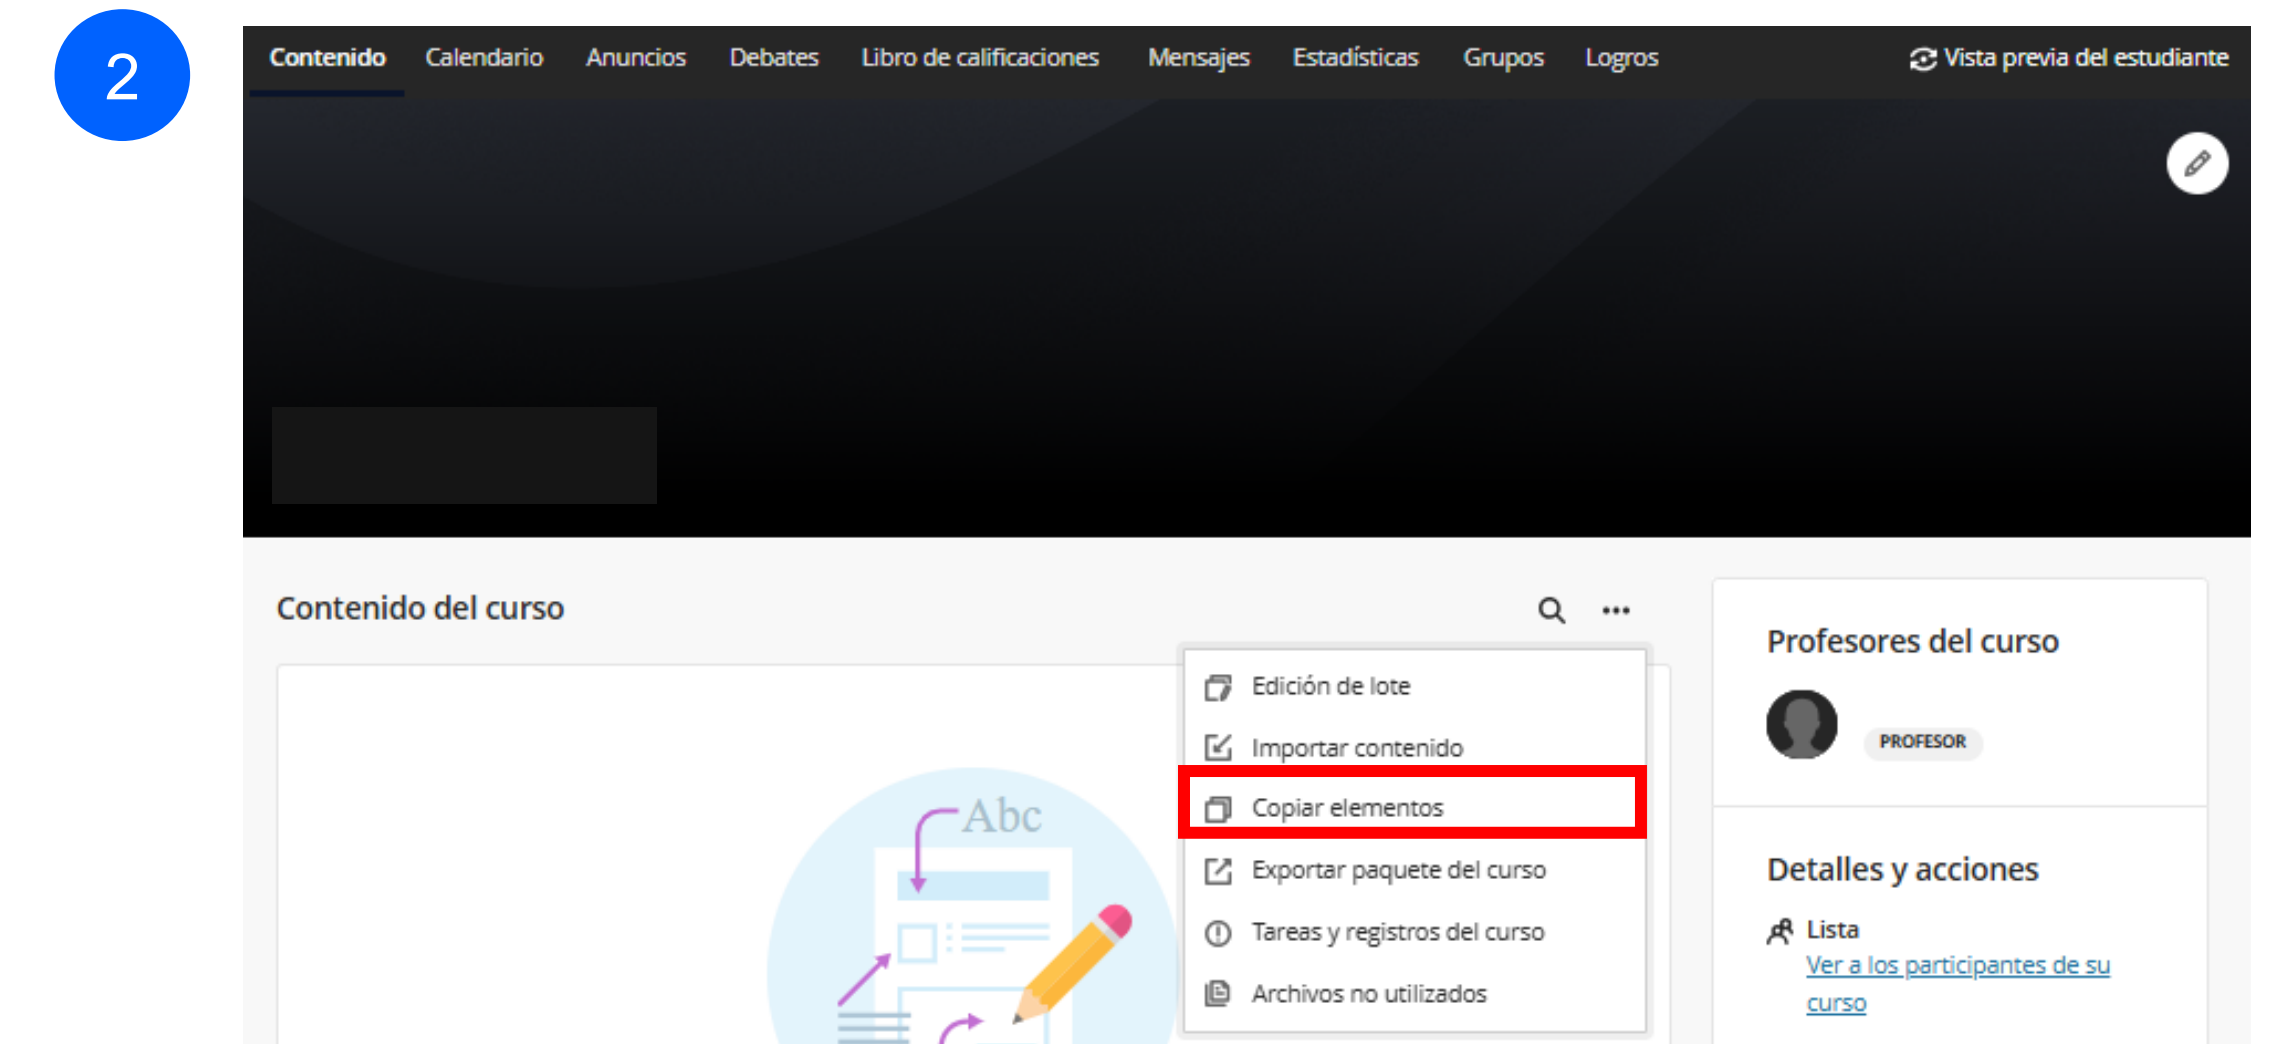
2

Contenido Calendario Anuncios Debates Libro de calificaciones Mensajes Estadísticas Grupos Logros

Vista previa del estudiante

Contenido del curso

Edición de lote
Importar contenido
Copiar elementos
Exportar paquete del curso
Tareas y registros del curso
Archivos no utilizados

Abc

Profesores del curso

PROFESOR

Detalles y acciones

Lista
Ver a los participantes de su curso